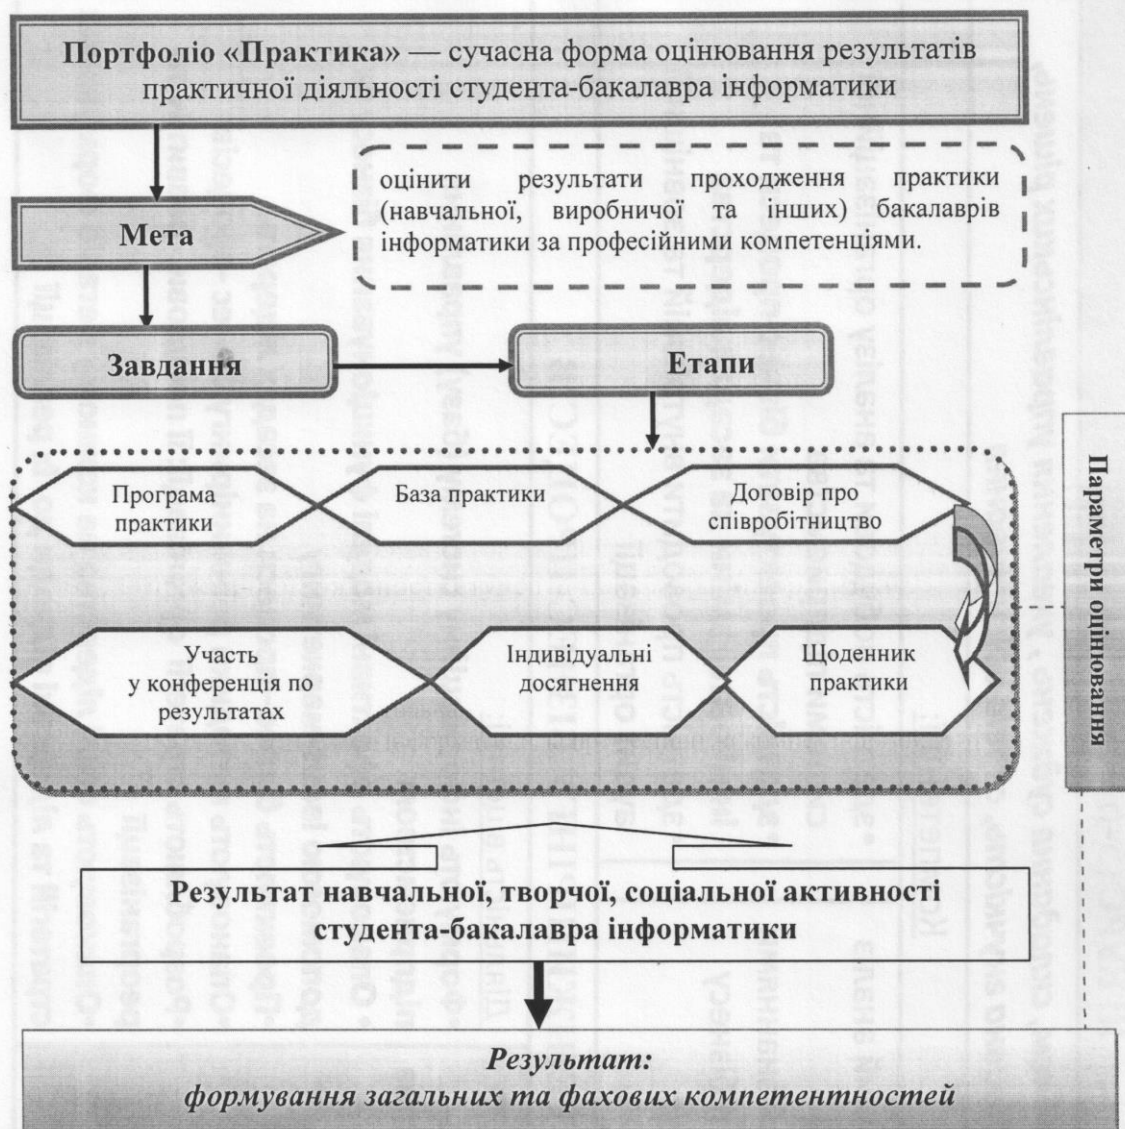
Портфоліо «Практика» — сучасна форма оцінювання результатів практичної діяльності студента-бакалавра інформатики

Мета

оцінити результати проходження практики (навчальної, виробничої та інших) бакалаврів інформатики за професійними компетенціями.

Завдання

Етапи

Програма практики

База практики

Договір про співробітництво

Участь у конференція по результатах

Індивідуальні досягнення

Щоденник практики

Параметри оцінювання

Результат навчальної, творчої, соціальної активності студента-бакалавра інформатики

Результат:
формування загальних та фахових компетентностей